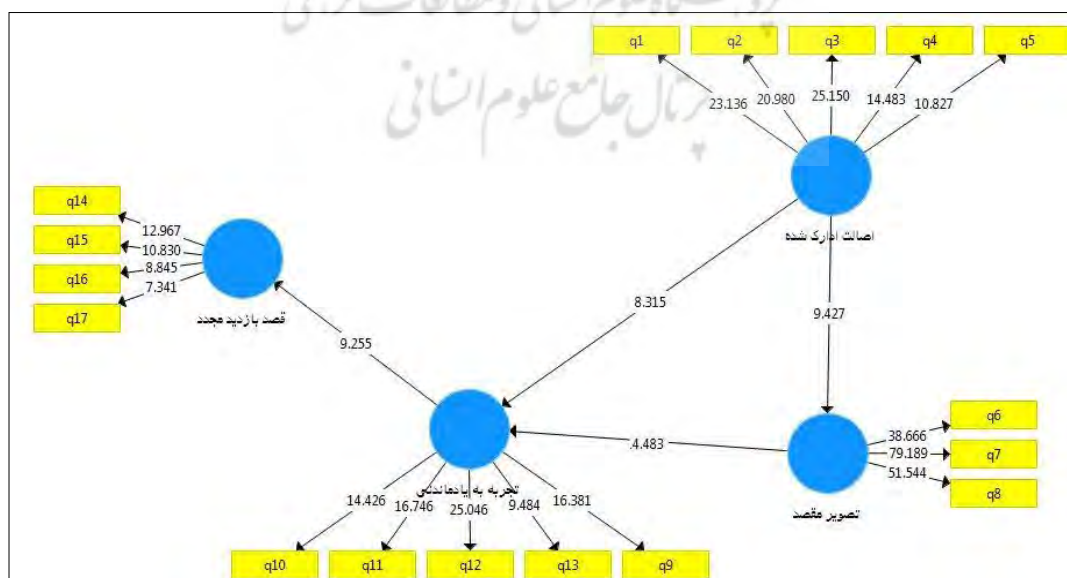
پرتال جامع علوم انسانی

q1
q2
q3
q4
q5
23.136
20.980
25.150
14.483
10.827
اصالت ادارک شده

q14
q15
q16
q17
12.967
10.830
8.845
7.341
قصد بازدید مجدد

8.315
9.427
9.255

q6
q7
q8
38.666
79.189
51.544
تصویر مقصد

4.483
تجربه به یادماندنی

14.426
16.746
25.046
9.484
16.381
q10
q11
q12
q13
q9